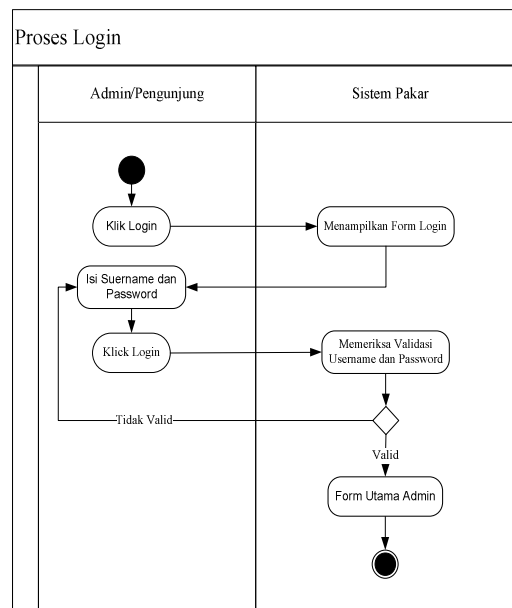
Proses Login

Admin/Pengunjung

Sistem Pakar

Klik Login

Menampilkan Form Login

Isi Suername dan Password

Klick Login

Memeriksa Validasi Username dan Password

Tidak Valid

Valid

Form Utama Admin